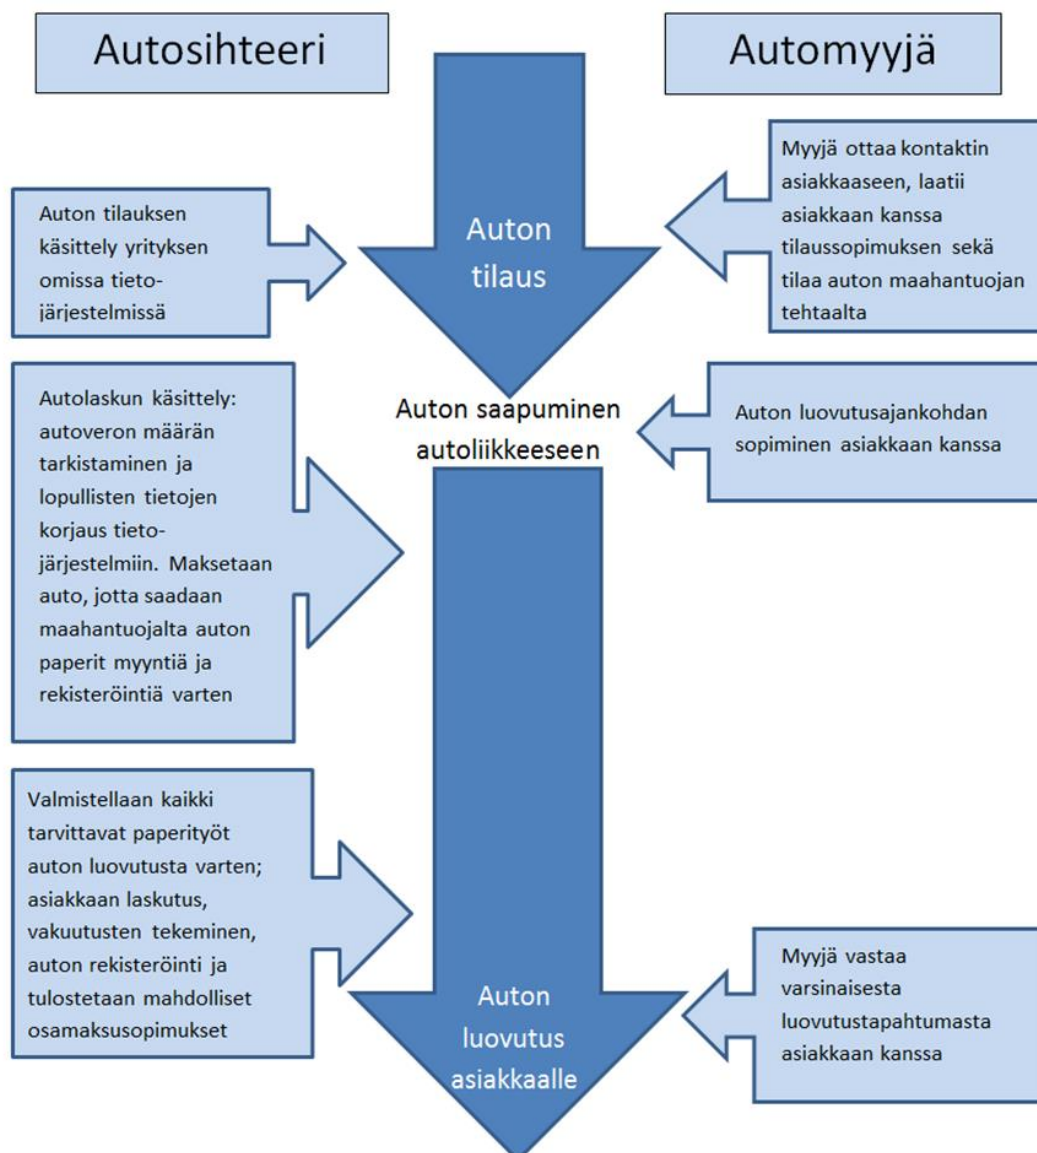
Autosihteeri

Automyyjä

Myyjä ottaa kontaktin asiakkaaseen, laatii asiakkaan kanssa tilaussopimuksen sekä tilaa auton maahantuojan tehtaalta

Auton tilauksen käsittely yrityksen omissa tietojärjestelmissä

Auton tilaus

Autolaskun käsittely: autoveron määrän tarkistaminen ja lopullisten tietojen korjaus tietojärjestelmiin. Maksetaan auto, jotta saadaan maahantuojalta auton paperit myyntiä ja rekisteröintiä varten

Auton saapuminen autoliikkeeseen

Auton luovutusajankohdan sopiminen asiakkaan kanssa

Valmistellaan kaikki tarvittavat paperityöt auton luovutusta varten; asiakkaan laskutus, vakuutusten tekeminen, auton rekisteröinti ja tulostetaan mahdolliset osamaksusopimukset

Auton luovutus asiakkaalle

Myyjä vastaa varsinaisesta luovutustapahtumasta asiakkaan kanssa